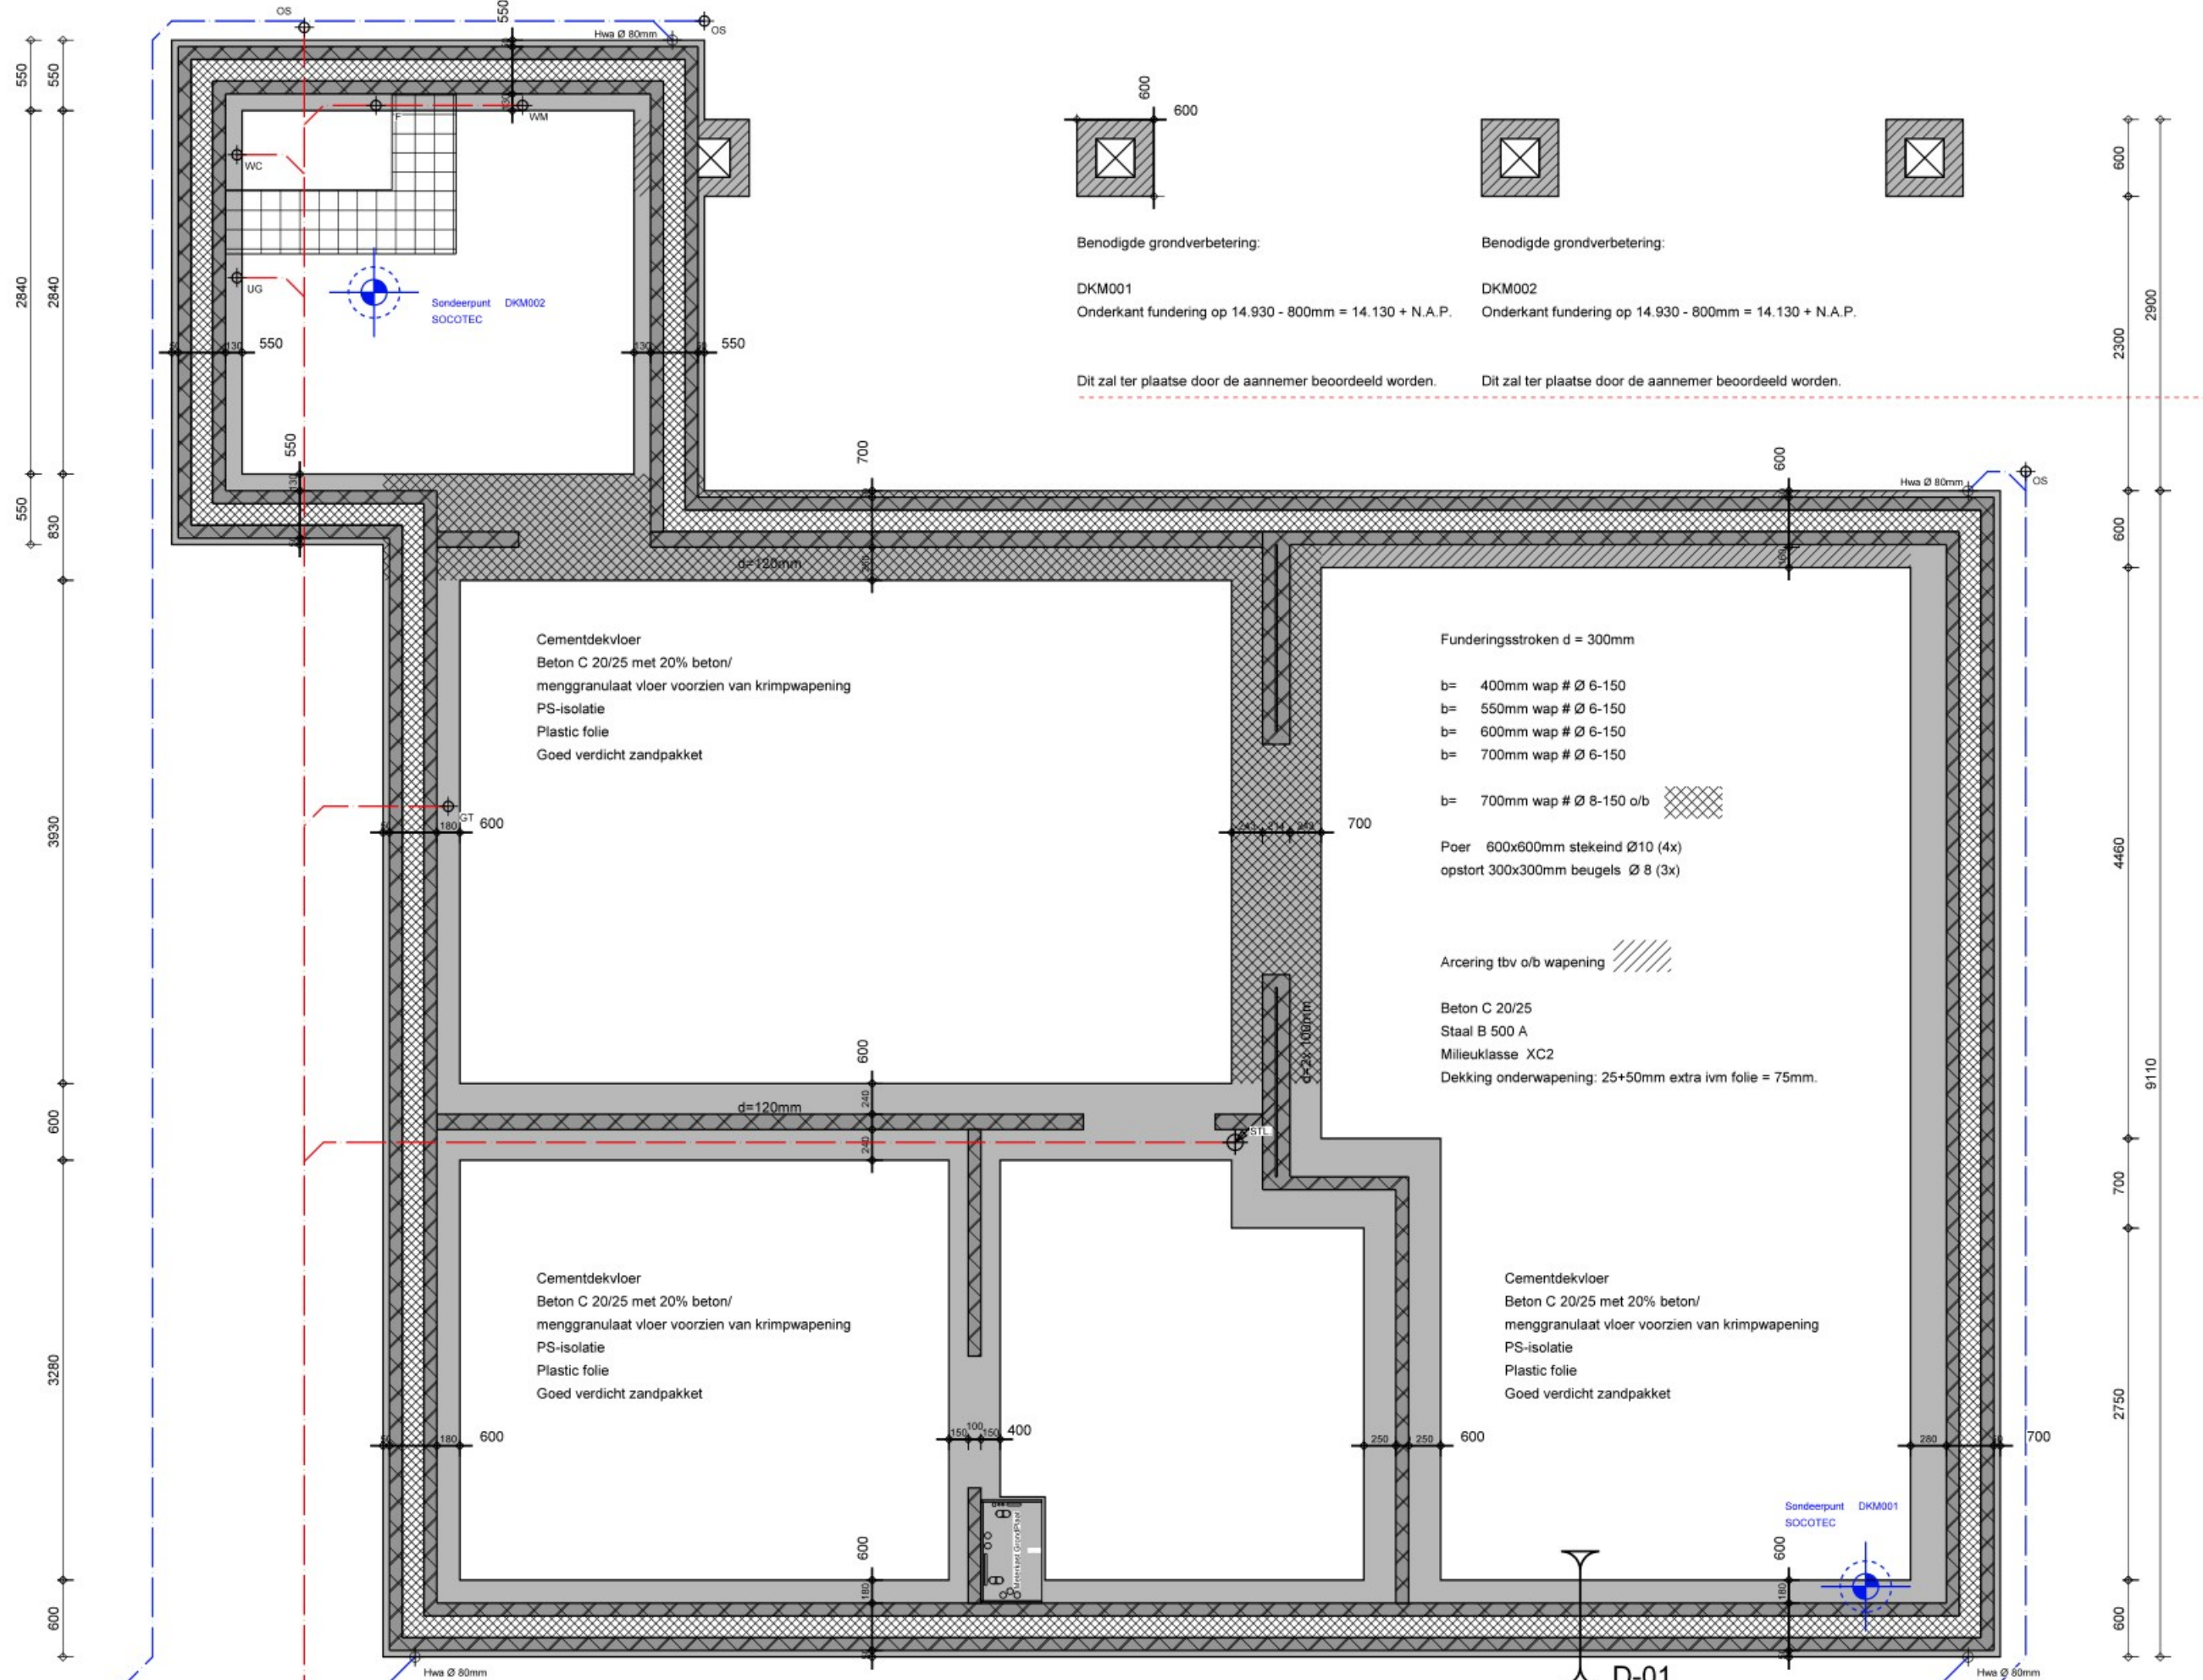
OS
550
Hwa Ø 80mm
OS
550 550
WM
F
WC
UG
Sondeerpunt DKM002
SOCOTEC
2840 2840
550
550
550
550 830
600
600

Benodigde grondverbetering:

DKM001
Onderkant fundering op 14.930 - 800mm = 14.130 + N.A.P.

Dit zal ter plaatse door de aannemer beoordeeld worden.

Benodigde grondverbetering:

DKM002
Onderkant fundering op 14.930 - 800mm = 14.130 + N.A.P.

Dit zal ter plaatse door de aannemer beoordeeld worden.

600
2300
2900
700
600
Hwa Ø 80mm
OS
600
d=120mm

Cementdekvloer
Beton C 20/25 met 20% beton/
menggranulaat vloer voorzien van krimpwapening
PS-isolatie
Plastic folie
Goed verdicht zandpakket

Funderingsstroken d = 300mm

b= 400mm wap # Ø 6-150
b= 550mm wap # Ø 6-150
b= 600mm wap # Ø 6-150
b= 700mm wap # Ø 6-150

b= 700mm wap # Ø 8-150 o/b

Poer 600x600mm stekeind Ø10 (4x)
opstort 300x300mm beugels Ø 8 (3x)

Arcering tbv o/b wapening

Beton C 20/25
Staal B 500 A
Milieuklasse XC2
Dekking onderwapening: 25+50mm extra ivm folie = 75mm.

3930
GT
180 600
700
4460
600
d=120mm
240
240
d=2x 100mm
STL
9110
600
700

Cementdekvloer
Beton C 20/25 met 20% beton/
menggranulaat vloer voorzien van krimpwapening
PS-isolatie
Plastic folie
Goed verdicht zandpakket

Cementdekvloer
Beton C 20/25 met 20% beton/
menggranulaat vloer voorzien van krimpwapening
PS-isolatie
Plastic folie
Goed verdicht zandpakket

3280
180 600
150 100 150 400
250 250 600
280 700
2750
Sondeerpunt DKM001
SOCOTEC
600
180
600
180
600
600
Hwa Ø 80mm
D-01
Hwa Ø 80mm